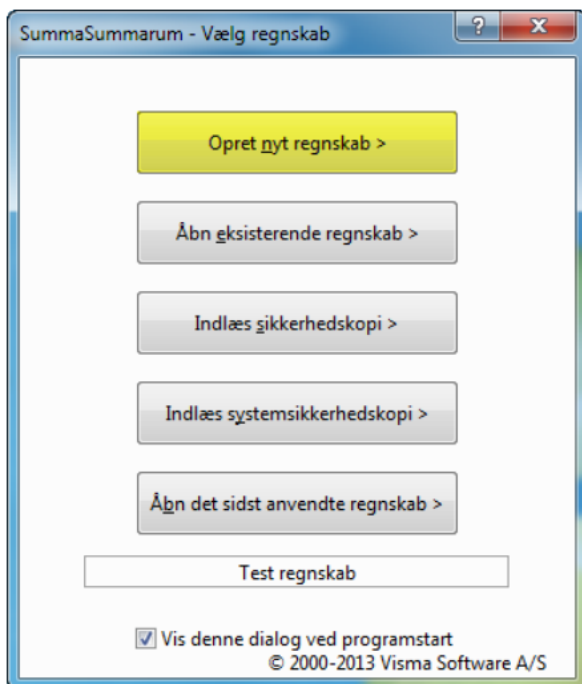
SummaSummarum - Vælg regnskab

?

X

Opret nyt regnskab >

Åbn eksisterende regnskab >

Indlæs sikkerhedskopi >

Indlæs systemsikkerhedskopi >

Åbn det sidst anvendte regnskab >

Test regnskab

Vis denne dialog ved programstart

© 2000-2013 Visma Software A/S